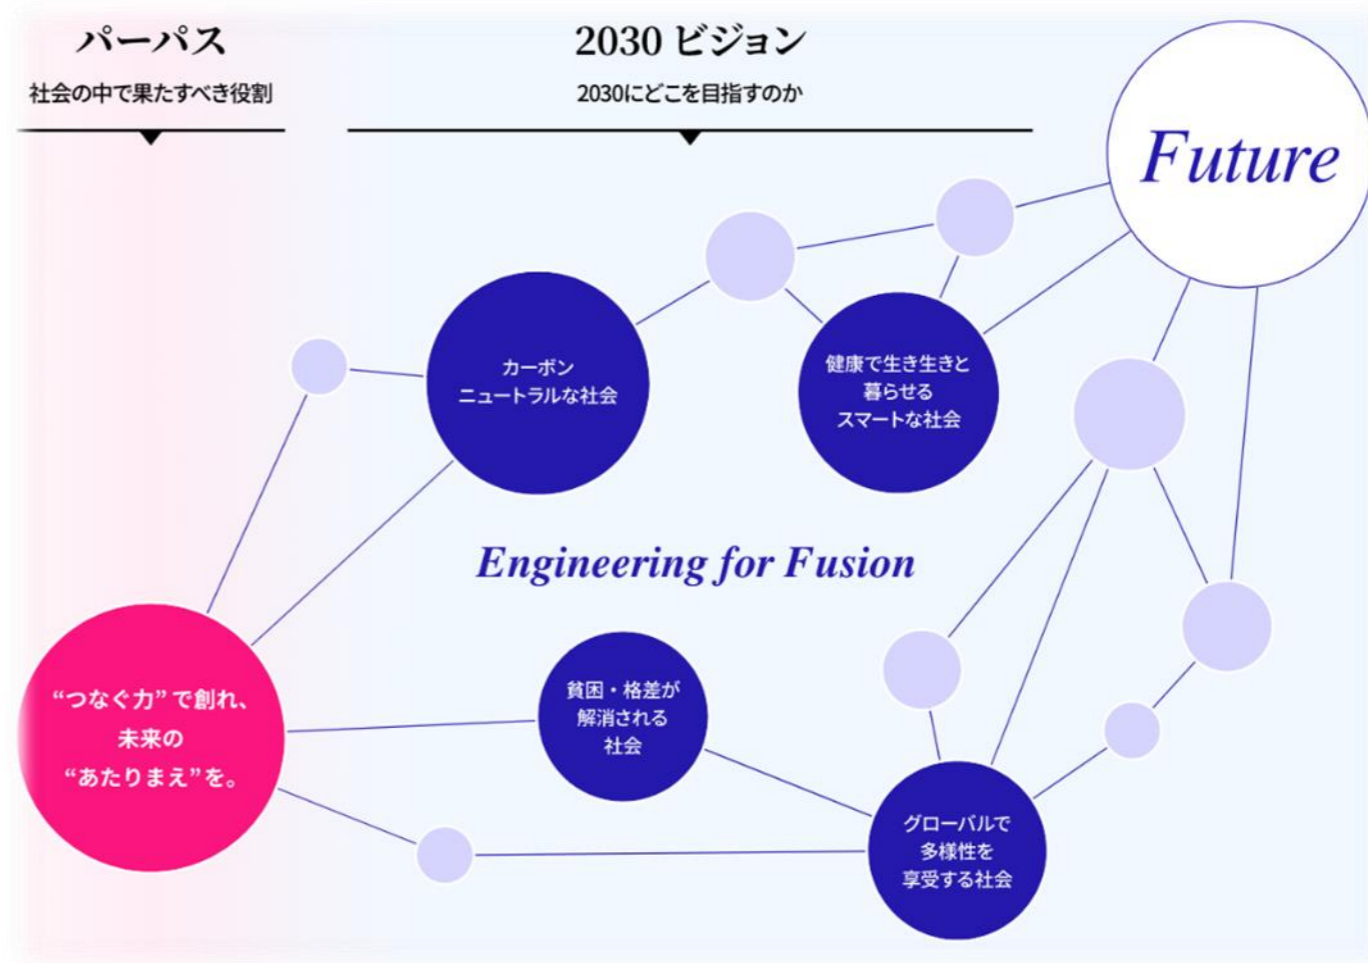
パーパス
社会の中で果たすべき役割

2030 ビジョン
2030にどこを目指すのか

Future

カーボン
ニュートラルな社会

健康で生き生きと
暮らせる
スマートな社会

Engineering for Fusion

“つなぐ力”で創れ、
未来の
“あたりまえ”を。

貧困・格差が
解消される
社会

グローバルで
多様性を
享受する社会